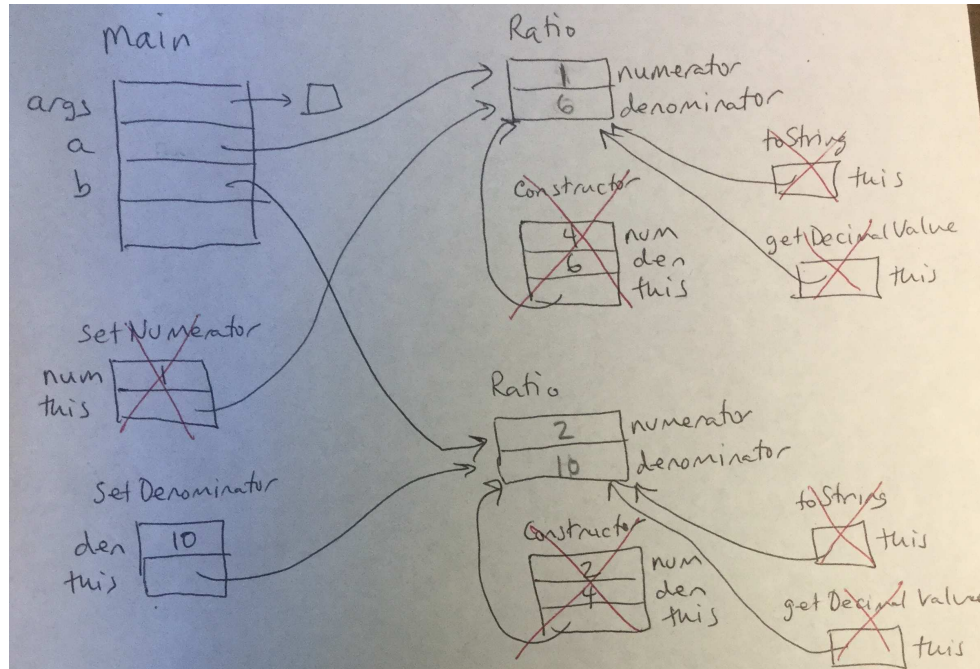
main

args
a
b

Ratio

1 numerator
6 denominator

toString
this

Constructor
4 num
6 den
this

getDecimalValue
this

setNumerator
num 1
this

Ratio

2 numerator
10 denominator

setDenominator
den 10
this

toString
this

Constructor
2 num
4 den
this

getDecimal Value
this